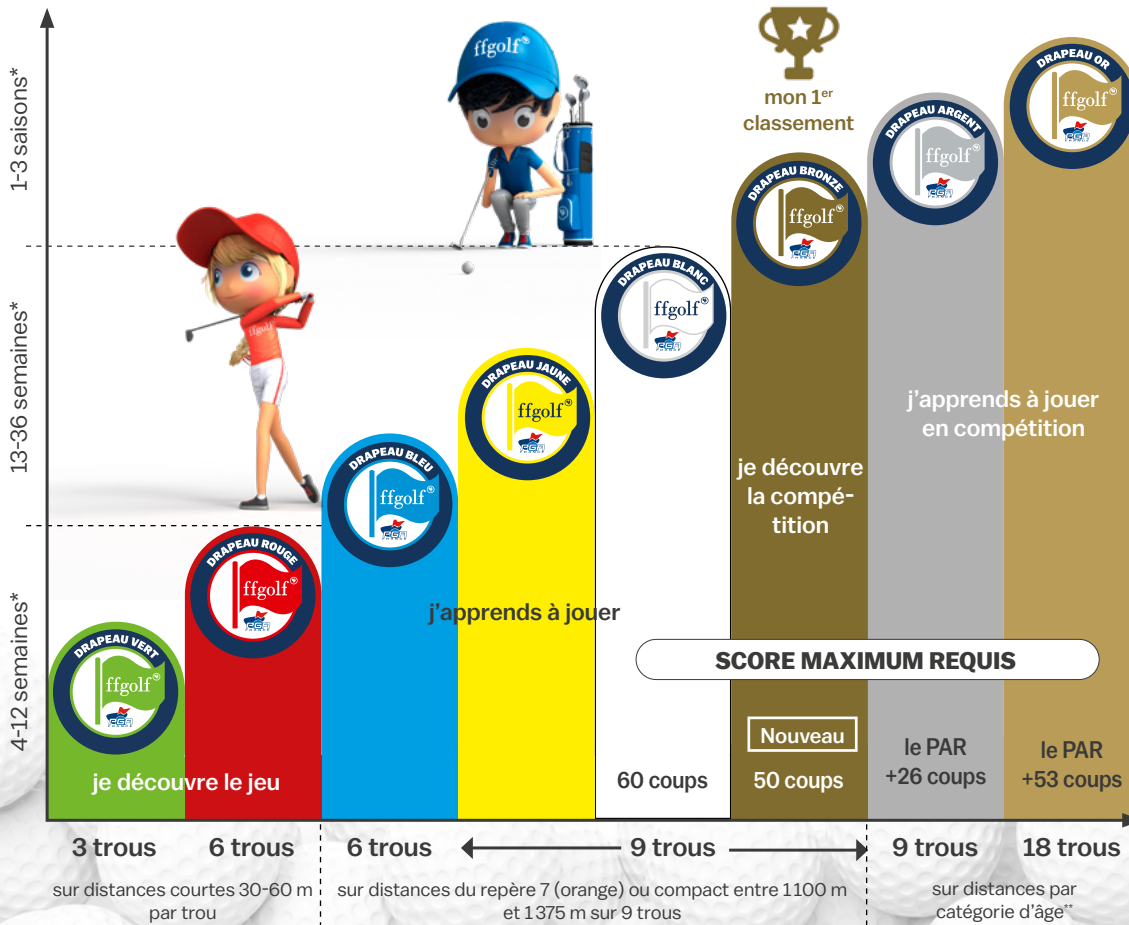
1-3 saisons*

13-36 semaines*

4-12 semaines*

ffgolf®

mon 1$^{er}$ classement

DRAPEAU OR
ffgolf®

DRAPEAU ARGENT
ffgolf®

DRAPEAU BRONZE
ffgolf®

DRAPEAU BLANC
ffgolf®

DRAPEAU JAUNE
ffgolf®

DRAPEAU BLEU
ffgolf®

DRAPEAU ROUGE
ffgolf®

DRAPEAU VERT
ffgolf®

j'apprends à jouer en compétition

je découvre la compétition

j'apprends à jouer

SCORE MAXIMUM REQUIS

je découvre le jeu

60 coups

Nouveau
50 coups

le PAR +26 coups

le PAR +53 coups

3 trous
6 trous
6 trous
9 trous
9 trous
18 trous

sur distances courtes 30-60 m par trou

sur distances du repère 7 (orange) ou compact entre 1100 m et 1375 m sur 9 trous

sur distances par catégorie d'âge**